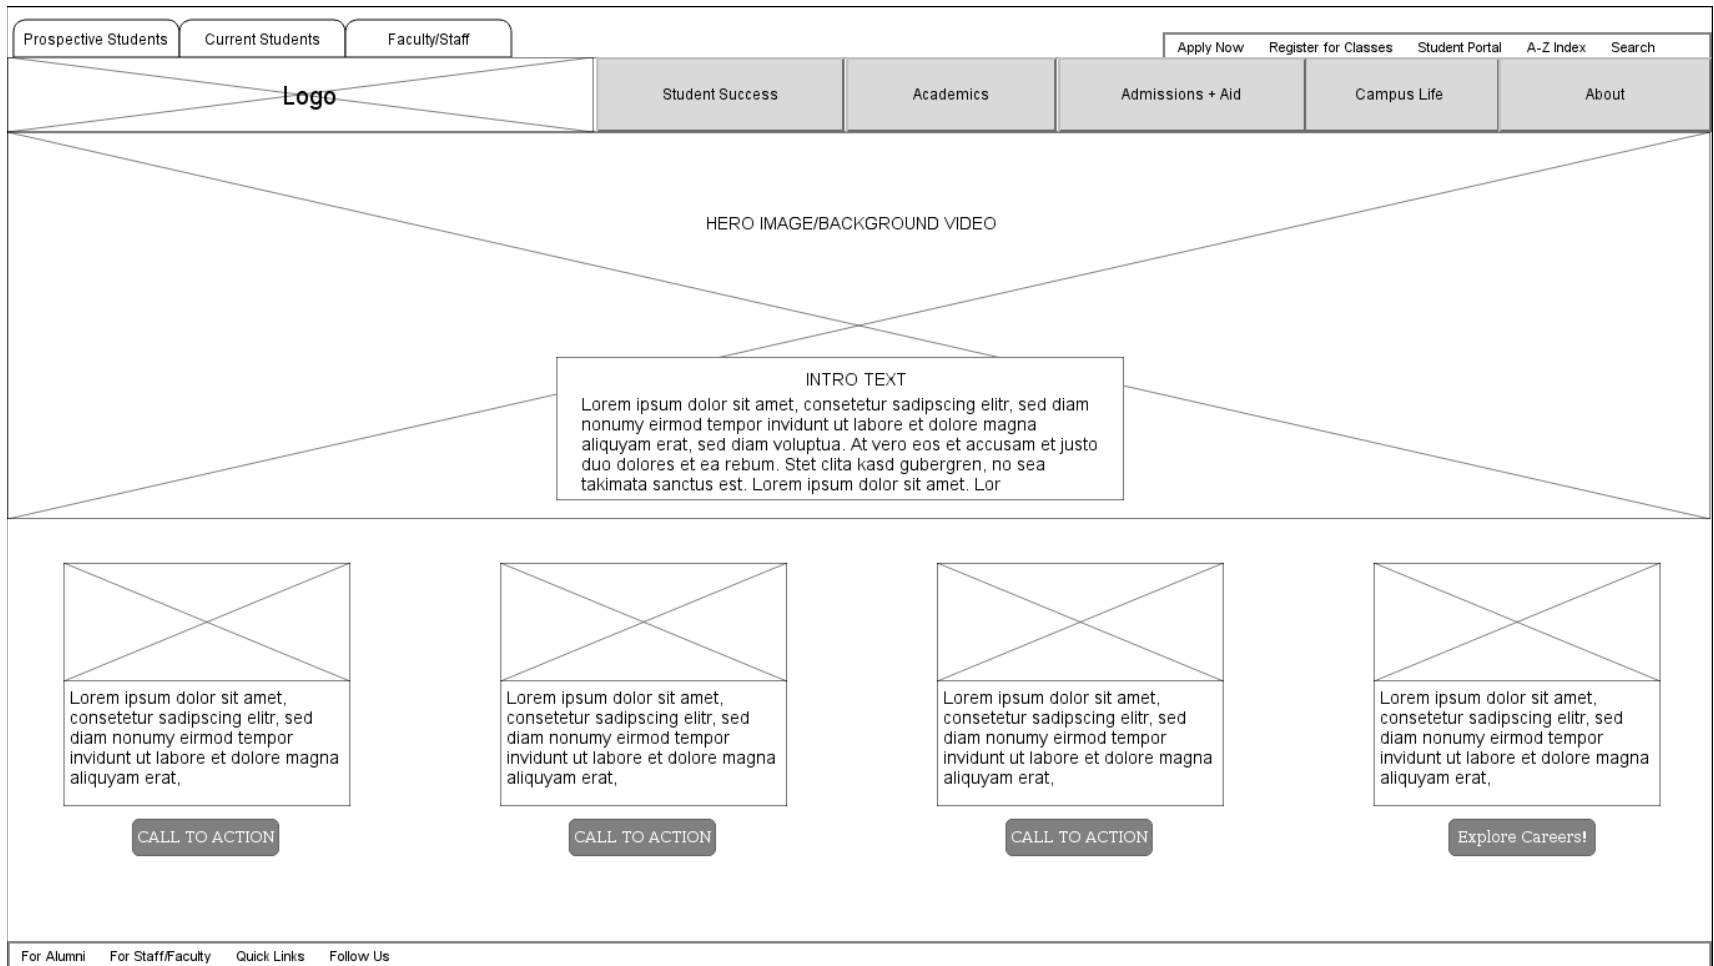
Prospective Students Current Students Faculty/Staff

Apply Now Register for Classes Student Portal A-Z Index Search

Logo

Student Success Academics Admissions + Aid Campus Life About

HERO IMAGE/BACKGROUND VIDEO

INTRO TEXT

Lorem ipsum dolor sit amet, consetetur sadipscing elitr, sed diam nonumy eirmod tempor invidunt ut labore et dolore magna aliquyam erat, sed diam voluptua. At vero eos et accusam et justo duo dolores et ea rebum. Stet clita kasd gubergren, no sea takimata sanctus est. Lorem ipsum dolor sit amet. Lor

Lorem ipsum dolor sit amet, consetetur sadipscing elitr, sed diam nonumy eirmod tempor invidunt ut labore et dolore magna aliquyam erat,

CALL TO ACTION

Lorem ipsum dolor sit amet, consetetur sadipscing elitr, sed diam nonumy eirmod tempor invidunt ut labore et dolore magna aliquyam erat,

CALL TO ACTION

Lorem ipsum dolor sit amet, consetetur sadipscing elitr, sed diam nonumy eirmod tempor invidunt ut labore et dolore magna aliquyam erat,

CALL TO ACTION

Lorem ipsum dolor sit amet, consetetur sadipscing elitr, sed diam nonumy eirmod tempor invidunt ut labore et dolore magna aliquyam erat,

Explore Careers!

For Alumni For Staff/Faculty Quick Links Follow Us